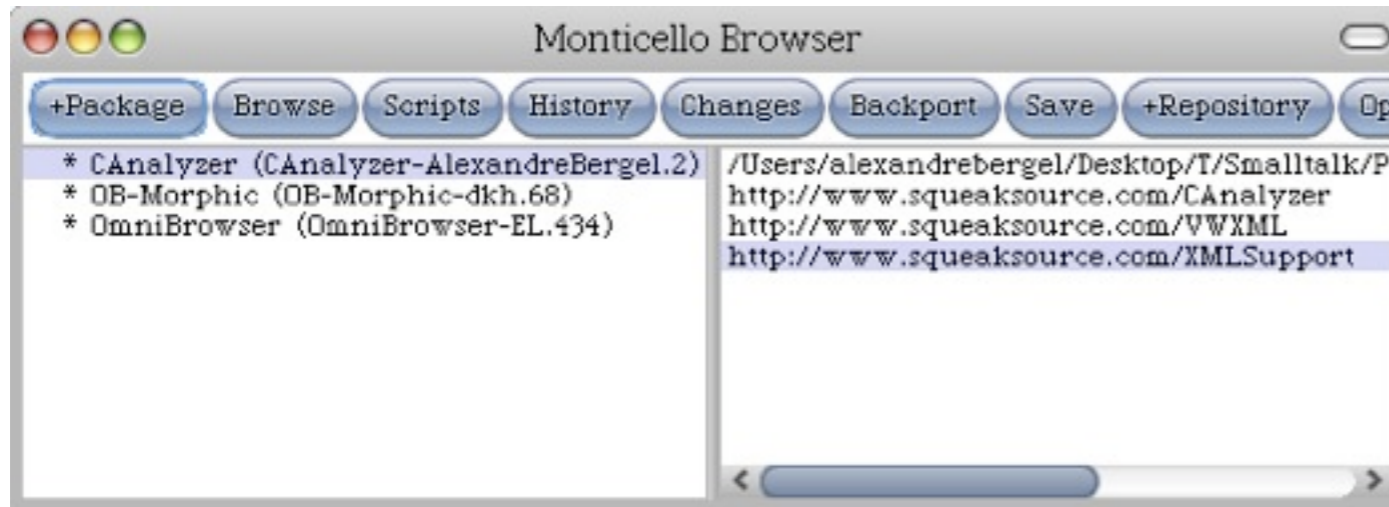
Monticello Browser

+Package Browse Scripts History Changes Backport Save +Repository Op

* CAnalyzer (CAnalyzer-AlexandreBergel.2)
* OB-Morphic (OB-Morphic-dkh.68)
* OmniBrowser (OmniBrowser-EL.434)

/Users/alexandrebergel/Desktop/T/Smalltalk/P
http://www.squeaksource.com/CAnalyzer
http://www.squeaksource.com/VWXML
http://www.squeaksource.com/XMLSupport